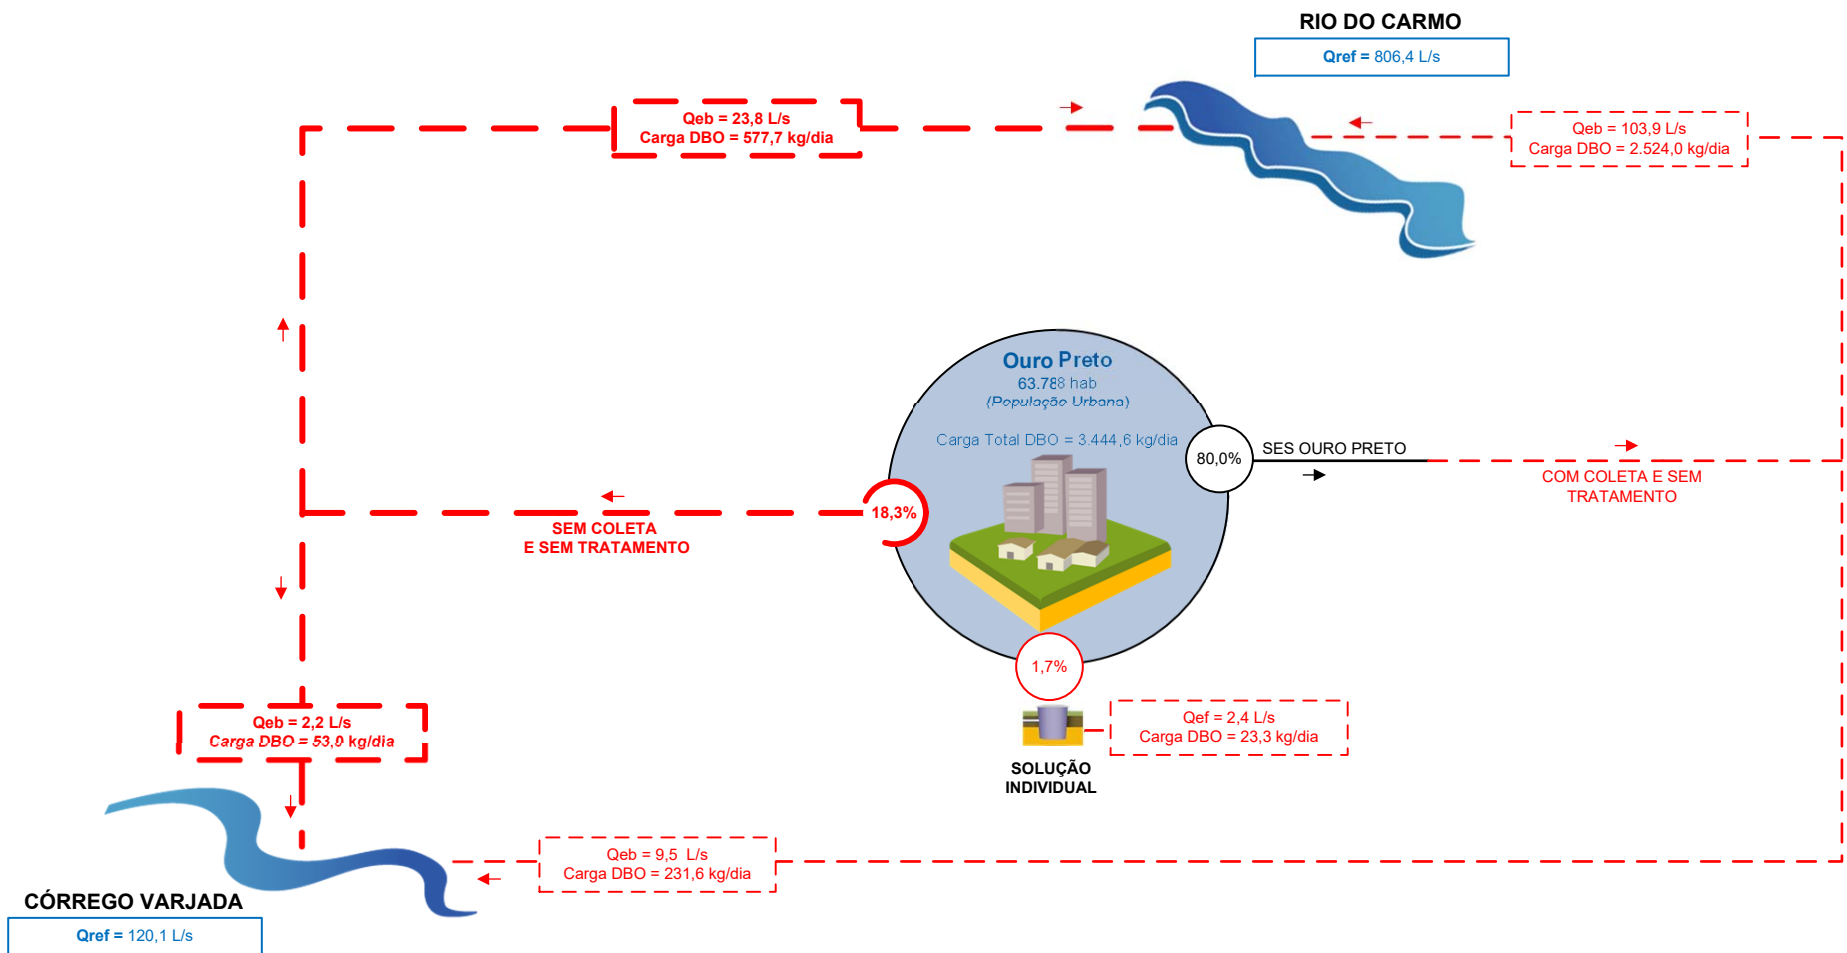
RIO DO CARMO

Qref = 806,4 L/s

Qeb = 23,8 L/s
Carga DBO = 577,7 kg/dia

Qeb = 103,9 L/s
Carga DBO = 2.524,0 kg/dia

Ouro Preto
63.788 hab
(População Urbana)

Carga Total DBO = 3.444,6 kg/dia

80,0%

SES OURO PRETO

COM COLETA E SEM TRATAMENTO

18,3%

SEM COLETA
E SEM TRATAMENTO

1,7%

Qef = 2,4 L/s
Carga DBO = 23,3 kg/dia

SOLUÇÃO INDIVIDUAL

Qeb = 2,2 L/s
Carga DBO = 53,0 kg/dia

Qeb = 9,5 L/s
Carga DBO = 231,6 kg/dia

CÓRREGO VARJADA

Qref = 120,1 L/s